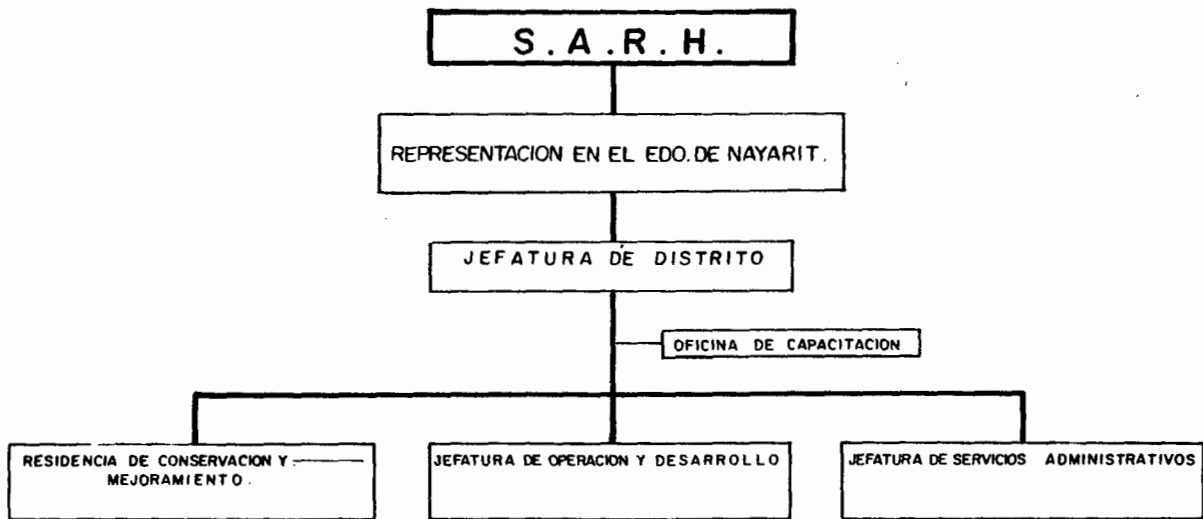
S.A.R.H.

REPRESENTACION EN EL EDO. DE NAYARIT.

JEFATURA DE DISTRITO

OFICINA DE CAPACITACION

RESIDENCIA DE CONSERVACION Y MEJORAMIENTO.

JEFATURA DE OPERACION Y DESARROLLO

JEFATURA DE SERVICIOS ADMINISTRATIVOS